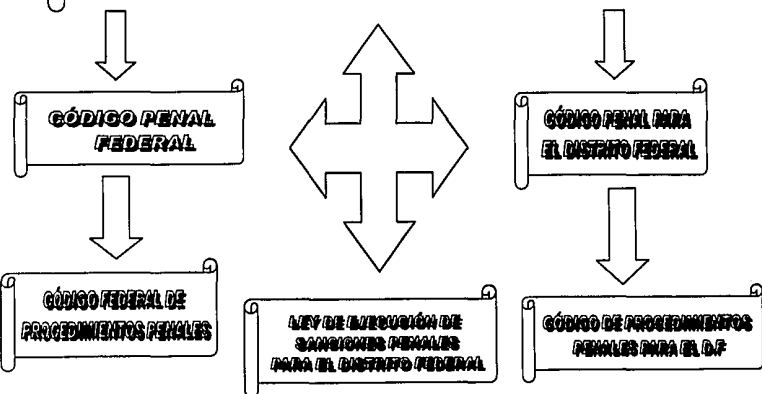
CÓDIGO PENAL FEDERAL

CÓDIGO PENAL PARA EL DISTRITO FEDERAL

CÓDIGO FEDERAL DE PROCEDIMIENTOS PENALES

LEY DE EJECUCIÓN DE SANCIONES PENALES PARA EL DISTRITO FEDERAL

CÓDIGO DE PROCEDIMIENTOS PENALES PARA EL D.F